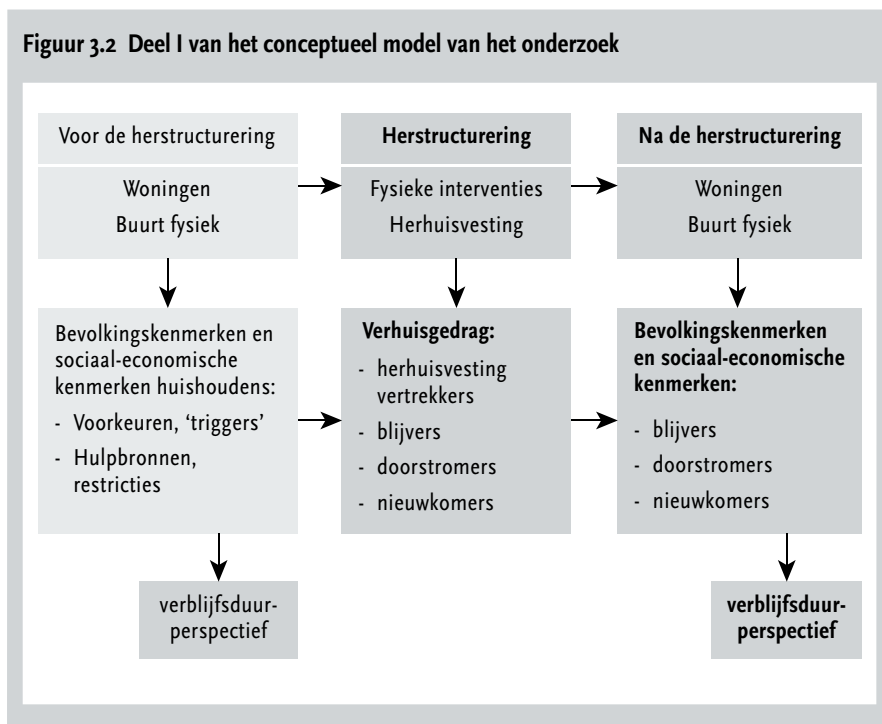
Figuur 3.2 Deel I van het conceptueel model van het onderzoek

Voor de herstructurering

Woningen
Buurt fysiek

Herstructurering

Fysieke interventies
Herhuisvesting

Na de herstructurering

Woningen
Buurt fysiek

Bevolkingskenmerken en sociaal-economische kenmerken huishoudens:
- Voorkeuren, 'triggers'
- Hulpbronnen, restricties

Verhuisgedrag:
- herhuisvesting vertrekkers
- blijvers
- doorstromers
- nieuwkomers

Bevolkingskenmerken en sociaal-economische kenmerken:
- blijvers
- doorstromers
- nieuwkomers

verblijfsduurperspectief

verblijfsduurperspectief